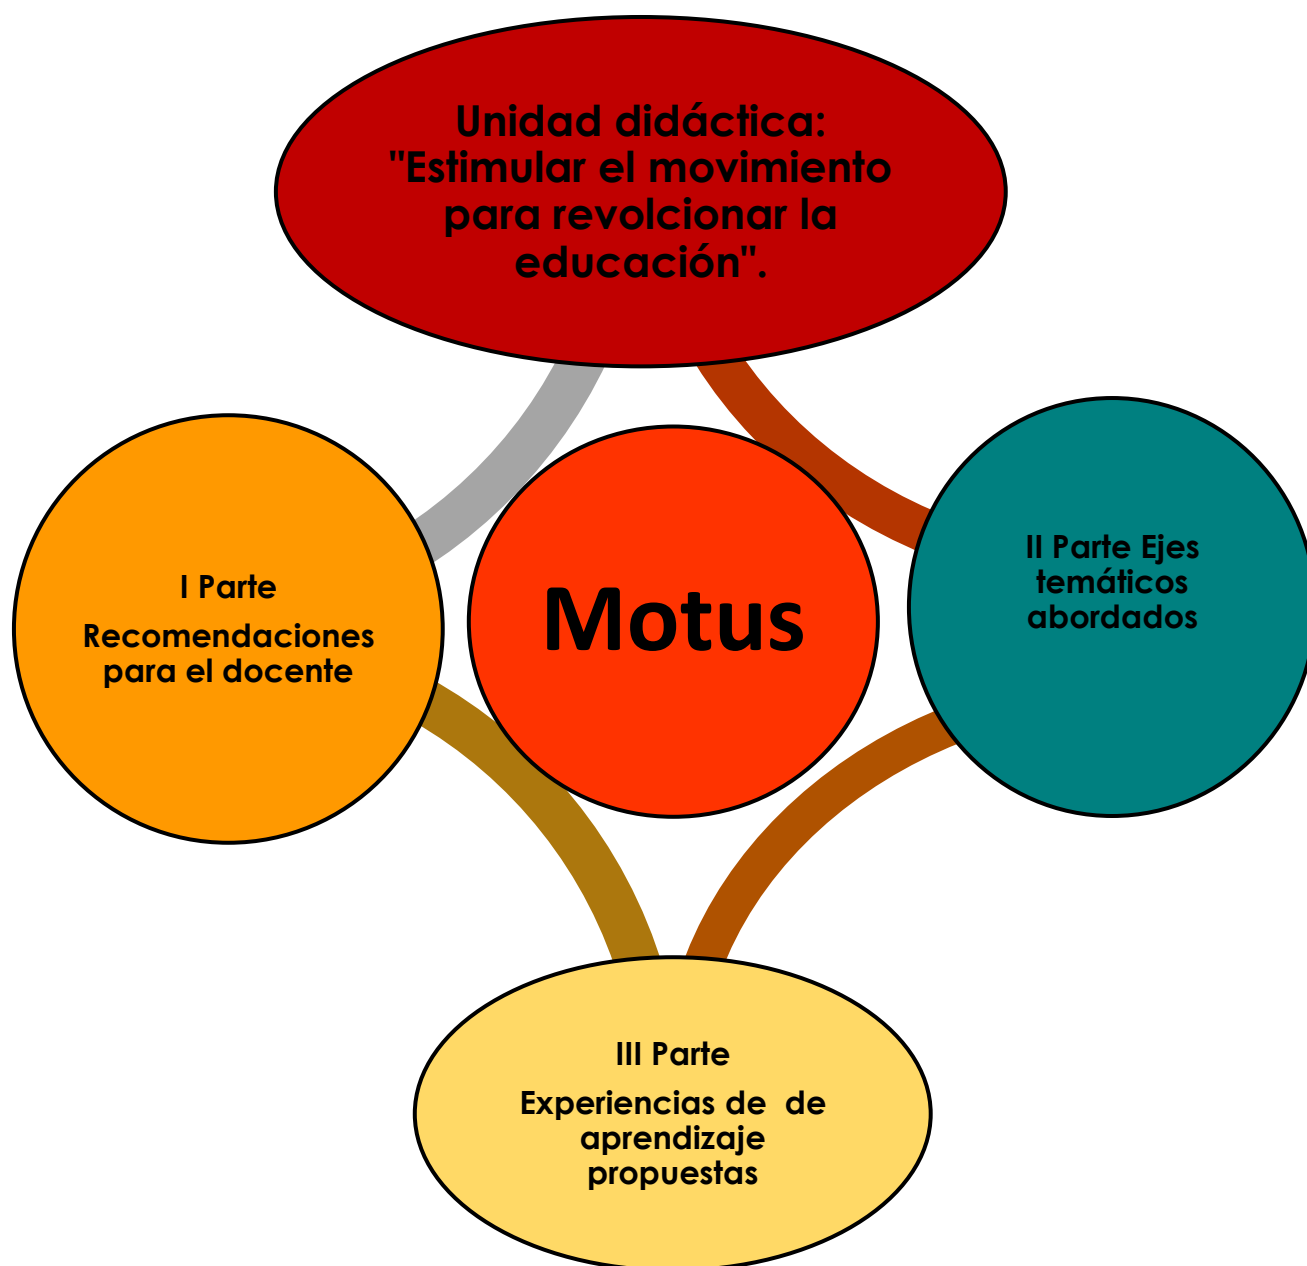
Unidad didáctica: "Estimular el movimiento para revolcionar la educación".

Motus

I Parte

Recomendaciones para el docente

II Parte Ejes temáticos abordados

III Parte

Experiencias de de aprendizaje propuestas